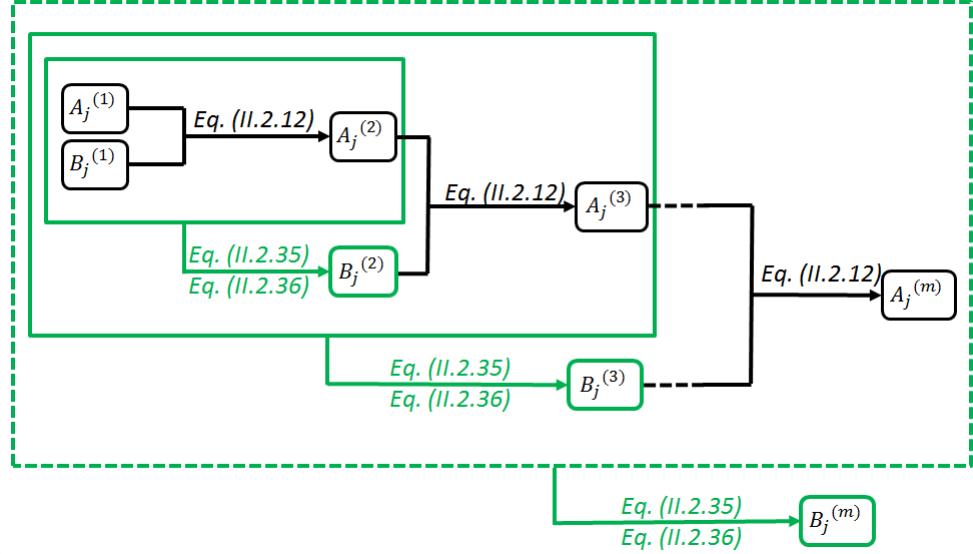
$A_j^{(1)}$

$B_j^{(1)}$

Eq. (II.2.12)

$A_j^{(2)}$

Eq. (II.2.35)
Eq. (II.2.36)

$B_j^{(2)}$

Eq. (II.2.12)

$A_j^{(3)}$

Eq. (II.2.35)
Eq. (II.2.36)

$B_j^{(3)}$

Eq. (II.2.12)

$A_j^{(m)}$

Eq. (II.2.35)
Eq. (II.2.36)

$B_j^{(m)}$